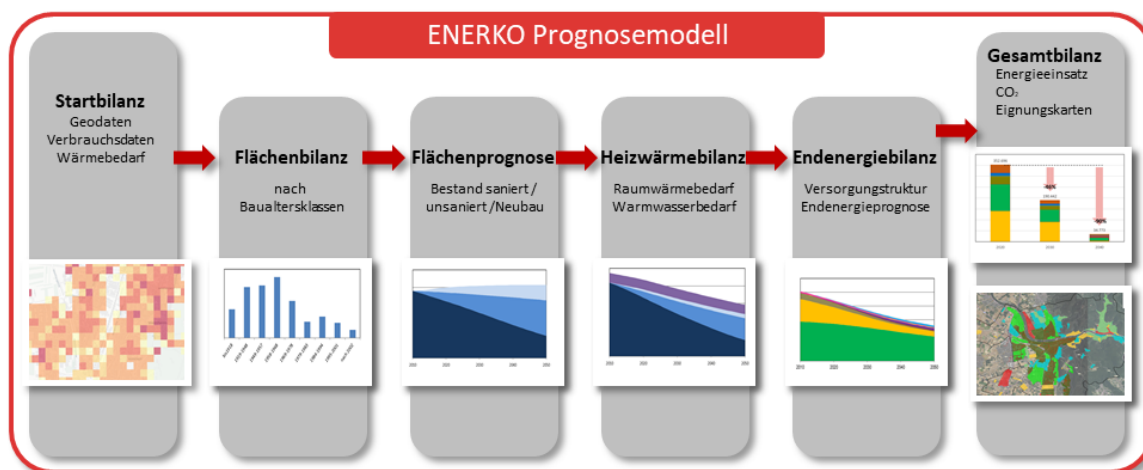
ENERKO Prognosemodell

Startbilanz
Geodaten
Verbrauchsdaten
Wärmebedarf

Flächenbilanz
nach
Baualtersklassen

Flächenprognose
Bestand saniert /
unsaniert /Neubau

Heizwärmebilanz
Raumwärmebedarf
Warmwasserbedarf

Endenergiebilanz
Versorgungstruktur
Endenergieprognose

Gesamtbilanz
Energieeinsatz
$CO_2$
Eignungskarten